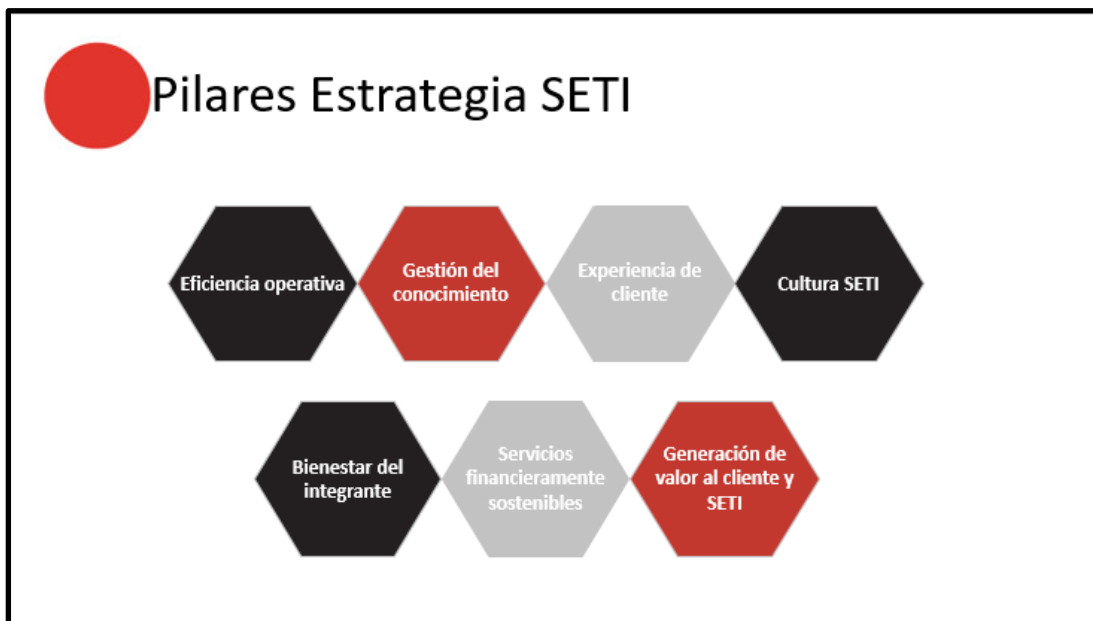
Pilares Estrategia SETI

Eficiencia operativa

Gestión del conocimiento

Experiencia de cliente

Cultura SETI

Bienestar del integrante

Servicios financieramente sostenibles

Generación de valor al cliente y SETI